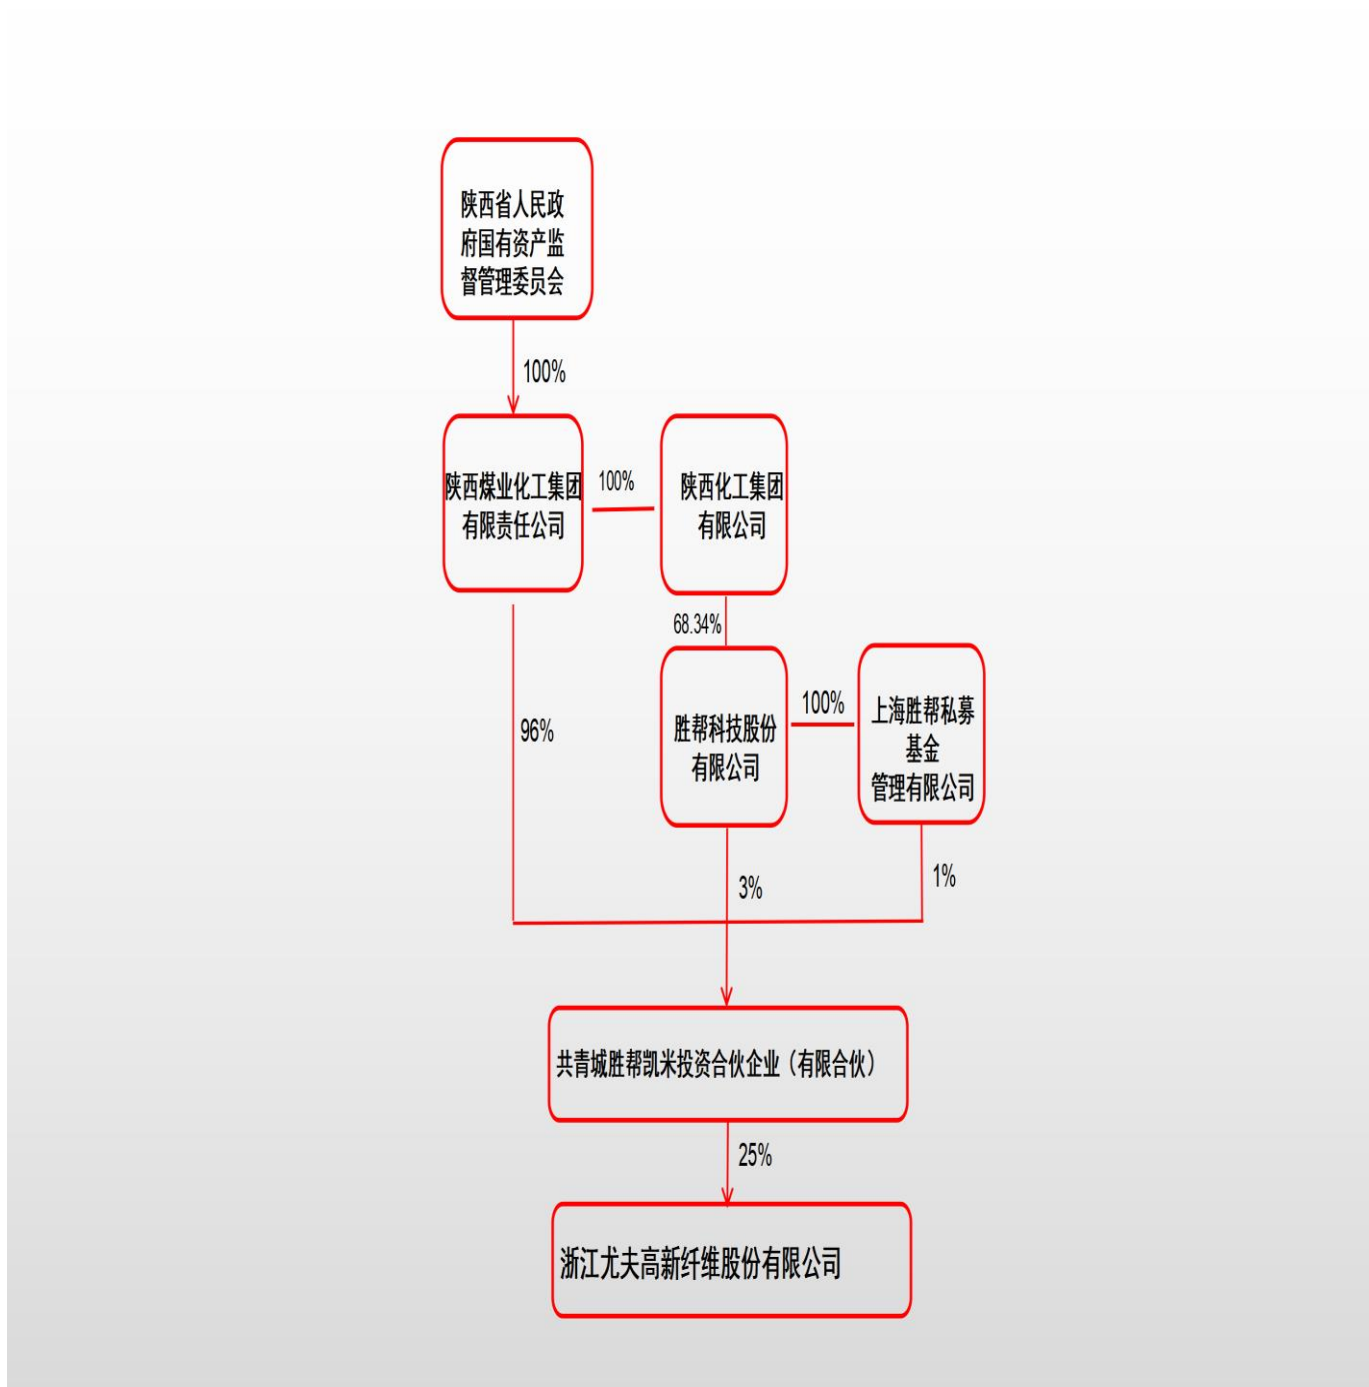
陕西省人民政府国有资产监督管理委员会

100%

陕西煤业化工集团有限责任公司

100%

陕西化工集团有限公司

68.34%

96%

胜帮科技股份有限公司

100%

上海胜帮私募基金管理有限公司

3%

1%

共青城胜帮凯米投资合伙企业（有限合伙）

25%

浙江尤夫高新纤维股份有限公司